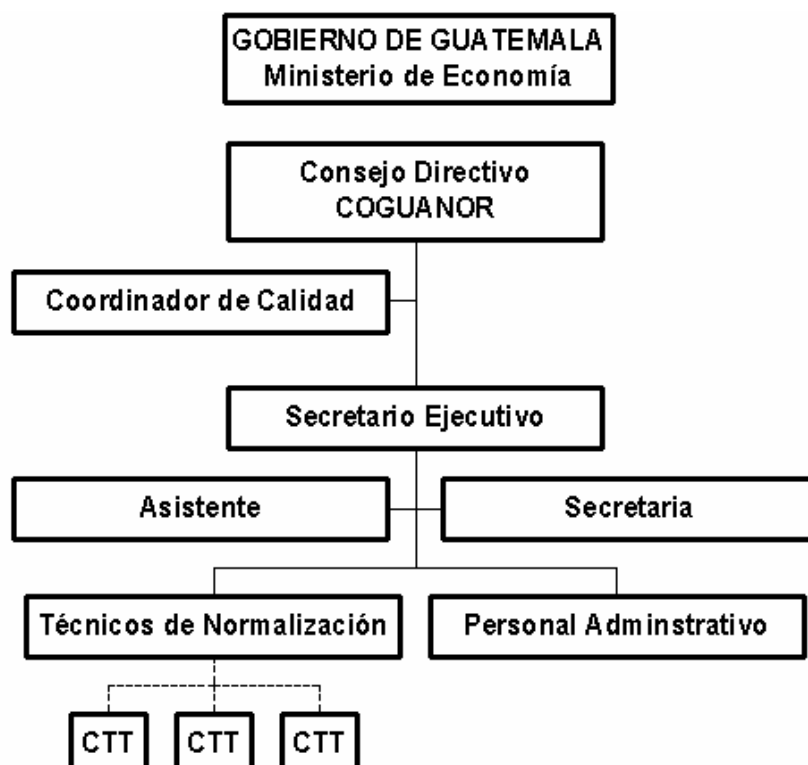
GOBIERNO DE GUATEMALA
Ministerio de Economía

Consejo Directivo
COGUANOR

Coordinador de Calidad

Secretario Ejecutivo

Asistente

Secretaria

Técnicos de Normalización

Personal Adminstrativo

CTT

CTT

CTT